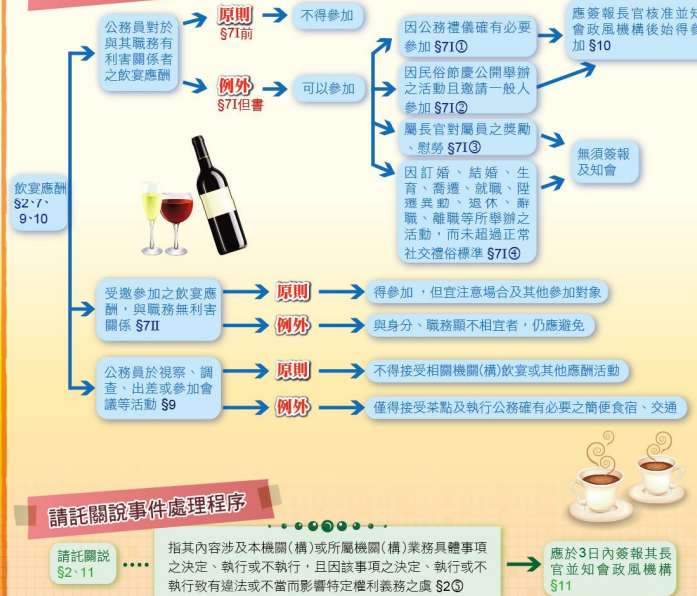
飲宴應酬
§2、7、9、10

公務員對於與其職務有利害關係者之飲宴應酬

原則
§7I前

不得參加

例外
§7I但書

可以參加

因公務禮儀確有必要參加 §7I①

因民俗節慶公開舉辦之活動且邀請一般人參加 §7I②

屬長官對屬員之獎勵、慰勞 §7I③

因訂婚、結婚、生育、喬遷、就職、陞遷異動、退休、辭職、離職等所舉辦之活動，而未超過正常社交禮俗標準 §7I④

應簽報長官核准並知會政風機構後始得參加 §10

無須簽報及知會

受邀參加之飲宴應酬，與職務無利害關係 §7II

原則

得參加，但宜注意場合及其他參加對象

例外

與身分、職務顯不相宜者，仍應避免

公務員於視察、調查、出差或參加會議等活動 §9

原則

不得接受相關機關(構)飲宴或其他應酬活動

例外

僅得接受茶點及執行公務確有必要之簡便食宿、交通

請託關說事件處理程序

請託關說
§2、11

指其內容涉及本機關(構)或所屬機關(構)業務具體事項之決定、執行或不執行，且因該事項之決定、執行或不執行致有違法或不當而影響特定權利義務之虞 §2③

應於3日內簽報其長官並知會政風機構
§11